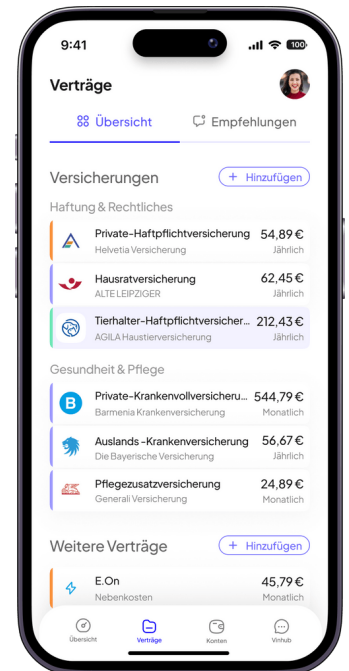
9:41

100

Verträge

Übersicht

Empfehlungen

Versicherungen

+ Hinzufügen

Haftung & Rechtliches

Private-Haftpflichtversicherung
Helvetia Versicherung
54,89 €
Jährlich

Hausratversicherung
ALTE LEIPZIGER
62,45 €
Jährlich

Tierhalter-Haftpflichtversicher...
AGILA Haustierversicherung
212,43 €
Jährlich

Gesundheit & Pflege

Private-Krankenvollversicheru...
Barmenia Krankenversicherung
544,79 €
Monatlich

Auslands-Krankenversicherung
Die Bayerische Versicherung
56,67 €
Jährlich

Pflegezusatzversicherung
Generali Versicherung
24,89 €
Monatlich

Weitere Verträge

+ Hinzufügen

E.On
Nebenkosten
45,79 €
Monatlich

Übersicht

Verträge

Konten

Vinhub